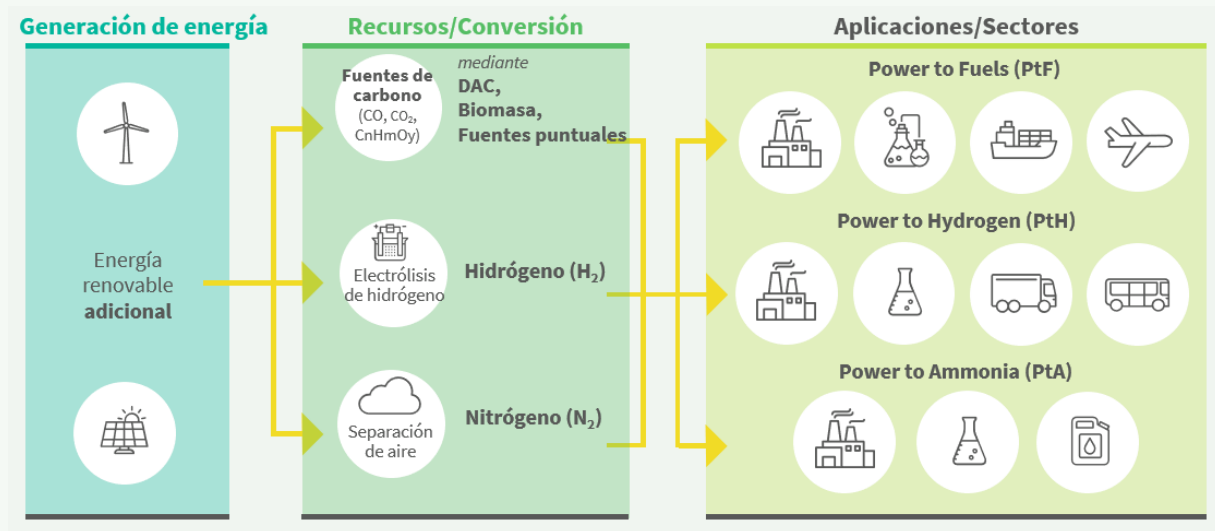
Generación de energía

Energía renovable adicional

Recursos/Conversión

Fuentes de carbono (CO, $CO_2$, CnHmOy)

mediante
DAC,
Biomasa,
Fuentes puntuales

Electrólisis de hidrógeno

Hidrógeno ($H_2$)

Separación de aire

Nitrógeno ($N_2$)

Aplicaciones/Sectores

Power to Fuels (PtF)

Power to Hydrogen (PtH)

Power to Ammonia (PtA)